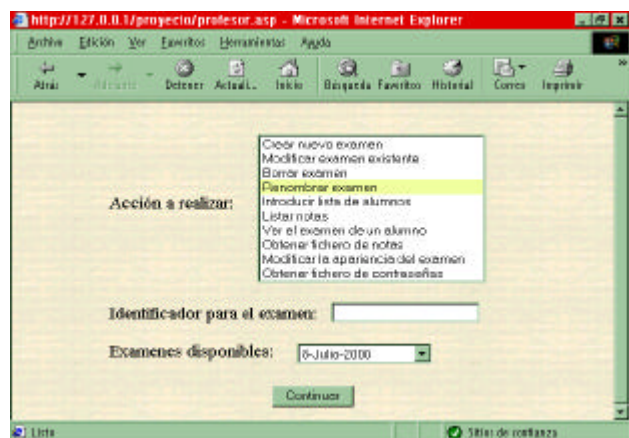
http://127.0.0.1/proyecto/profesor.asp - Microsoft Internet Explorer

Archivo Edición Ver Favoritos Herramientas Ayuda

Atrás Adelante Detener Actualizar Inicio Búsqueda Favoritos Historial Correo Imprimir

Acción a realizar:

Crear nuevo examen
Modificar examen existente
Borrar examen
Renombrar examen
Introducir lista de alumnos
Listar notas
Ver el examen de un alumno
Obtener fichero de notas
Modificar la apariencia del examen
Obtener fichero de contraseñas

Identificador para el examen:

Examenes disponibles: 8-Julio-2000

Continuar

Listo

Sitios de confianza